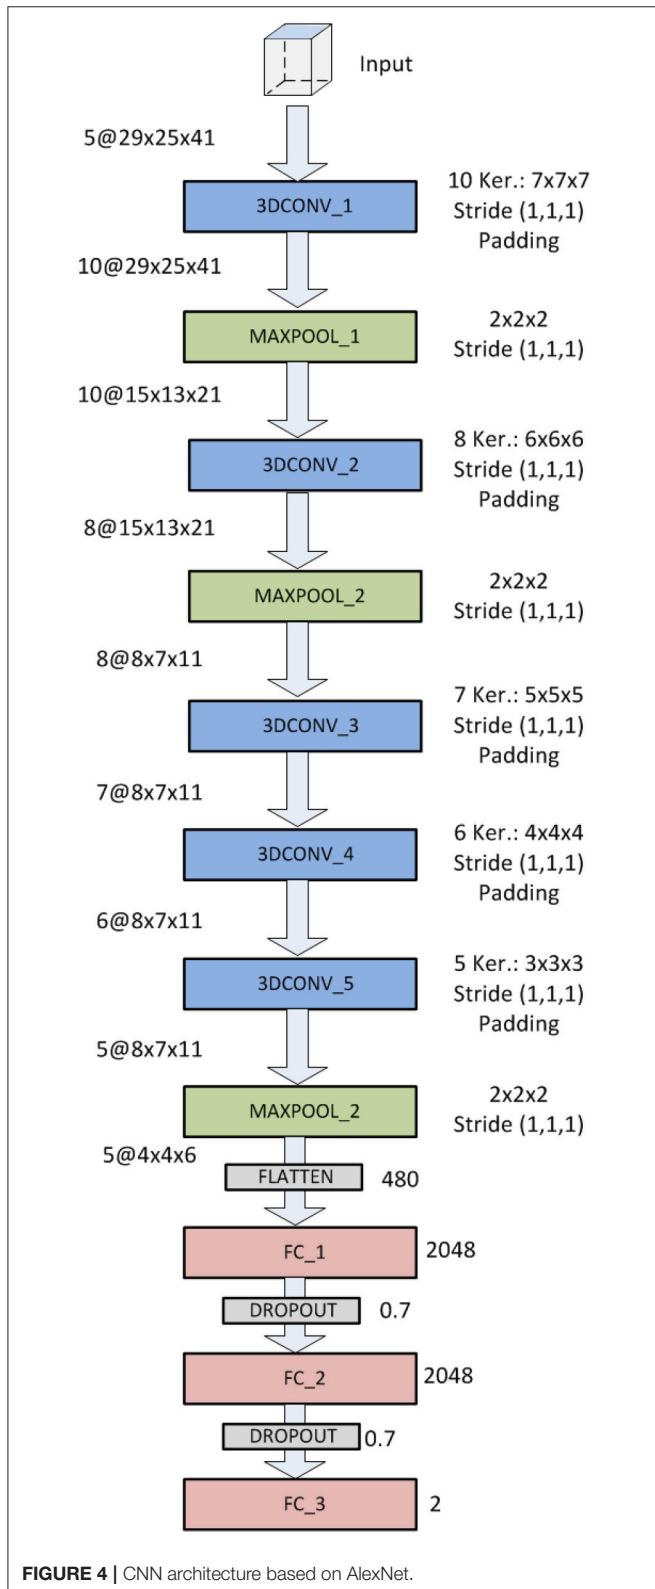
Input

5@29x25x41

3DCONV_1

10 Ker.: 7x7x7
Stride (1,1,1)
Padding

10@29x25x41

MAXPOOL_1

2x2x2
Stride (1,1,1)

10@15x13x21

3DCONV_2

8 Ker.: 6x6x6
Stride (1,1,1)
Padding

8@15x13x21

MAXPOOL_2

2x2x2
Stride (1,1,1)

8@8x7x11

3DCONV_3

7 Ker.: 5x5x5
Stride (1,1,1)
Padding

7@8x7x11

3DCONV_4

6 Ker.: 4x4x4
Stride (1,1,1)
Padding

6@8x7x11

3DCONV_5

5 Ker.: 3x3x3
Stride (1,1,1)
Padding

5@8x7x11

MAXPOOL_2

2x2x2
Stride (1,1,1)

5@4x4x6

FLATTEN 480

FC_1 2048

DROPOUT 0.7

FC_2 2048

DROPOUT 0.7

FC_3 2

FIGURE 4 | CNN architecture based on AlexNet.